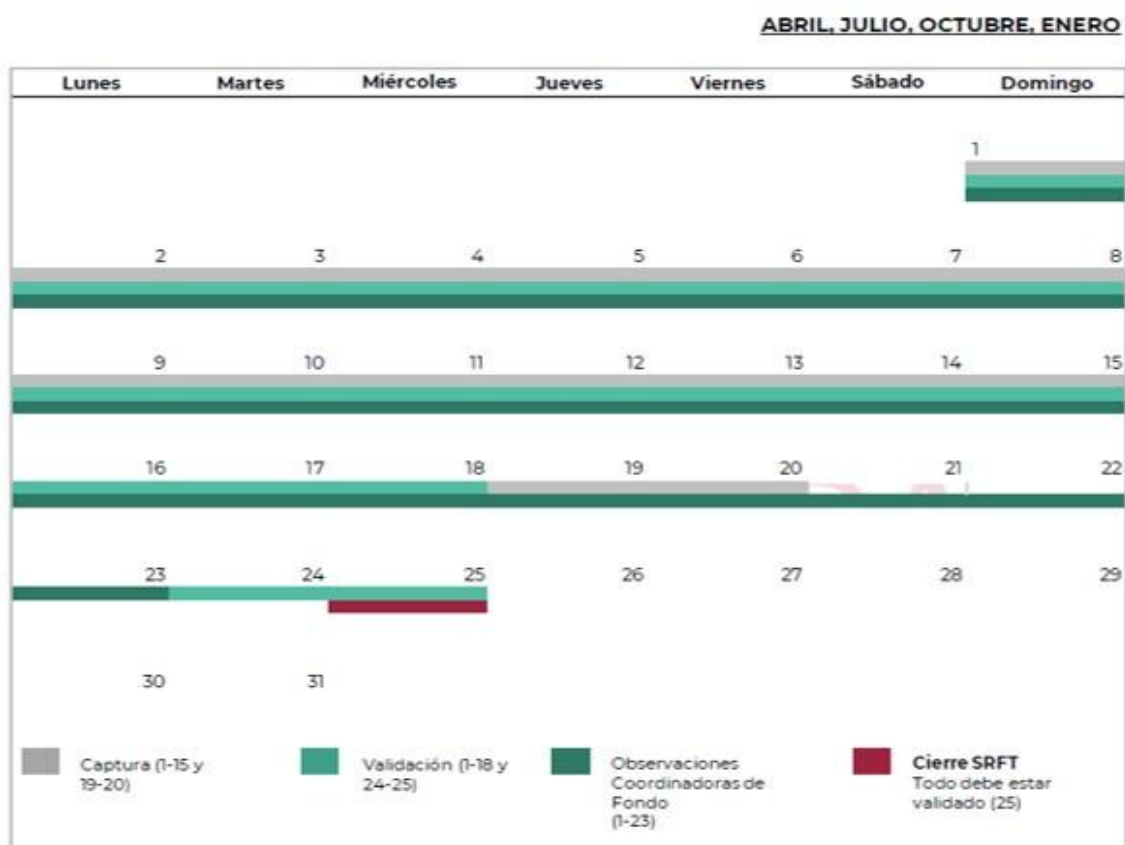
ABRIL, JULIO, OCTUBRE, ENERO

| Lunes | Martes | Miércoles | Jueves | Viernes | Sábado | Domingo |
|---|---|---|---|---|---|---|
| | | | | | | 1 |
| 2 | 3 | 4 | 5 | 6 | 7 | 8 |
| 9 | 10 | 11 | 12 | 13 | 14 | 15 |
| 16 | 17 | 18 | 19 | 20 | 21 | 22 |
| 23 | 24 | 25 | 26 | 27 | 28 | 29 |
| 30 | 31 | | | | | |

Captura (1-15 y 19-20)

Validación (1-18 y 24-25)

Observaciones Coordinadoras de Fondo (1-23)

Cierre SRFT
Todo debe estar validado (25)